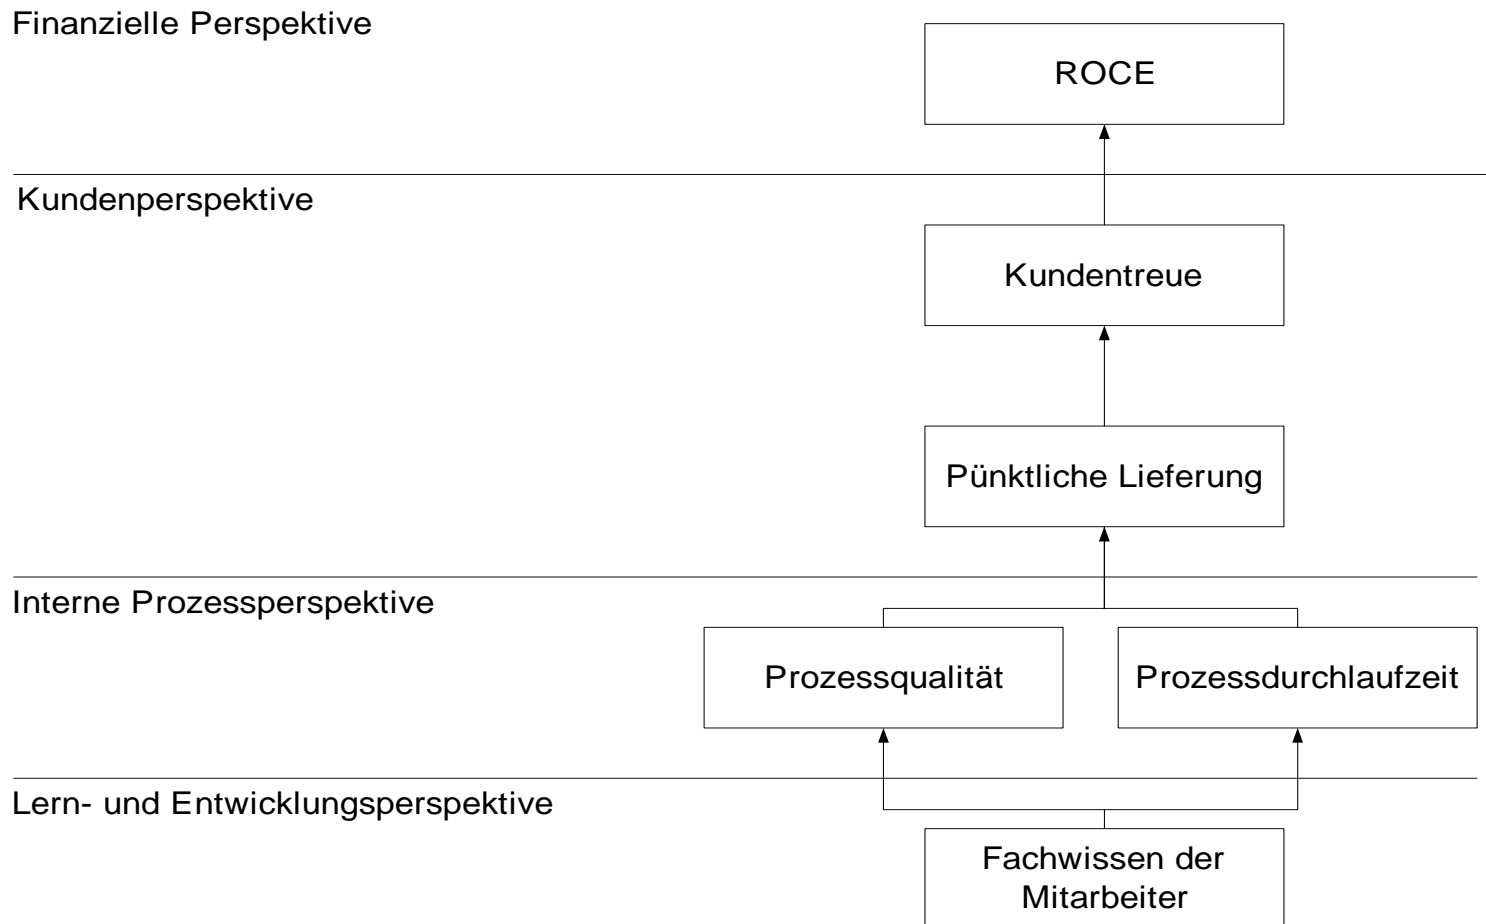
Finanzielle Perspektive

ROCE

Kundenperspektive

Kundentreue

Pünktliche Lieferung

Interne Prozessperspektive

Prozessqualität

Prozessdurchlaufzeit

Lern- und Entwicklungsperspektive

Fachwissen der Mitarbeiter